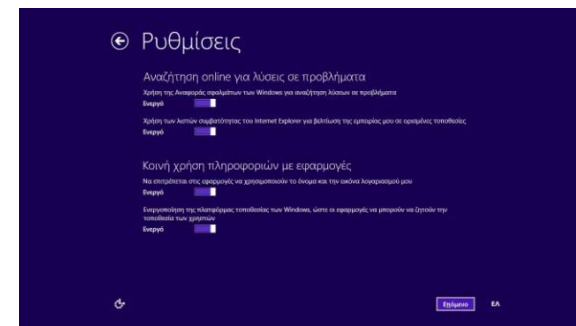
Ρυθμίσεις

Αναζήτηση online για λύσεις σε προβλήματα

Χρήση της Αναφοράς σφαλμάτων των Windows για αναζήτηση λύσεων σε προβλήματα

Ενεργό

Χρήση των λιστών συμβατότητας του Internet Explorer για βελτίωση της εμπειρίας μου σε ορισμένες τοποθεσίες

Ενεργό

Κοινή χρήση πληροφοριών με εφαρμογές

Να επιτρέπεται στις εφαρμογές να χρησιμοποιούν το όνομα και την εικόνα λογαριασμού μου

Ενεργό

Ενεργοποίηση της πλατφόρμας τοποθεσίας των Windows, ώστε οι εφαρμογές να μπορούν να ζητούν την τοποθεσία των χρηστών

Ενεργό

Επόμενο

ΕΛ